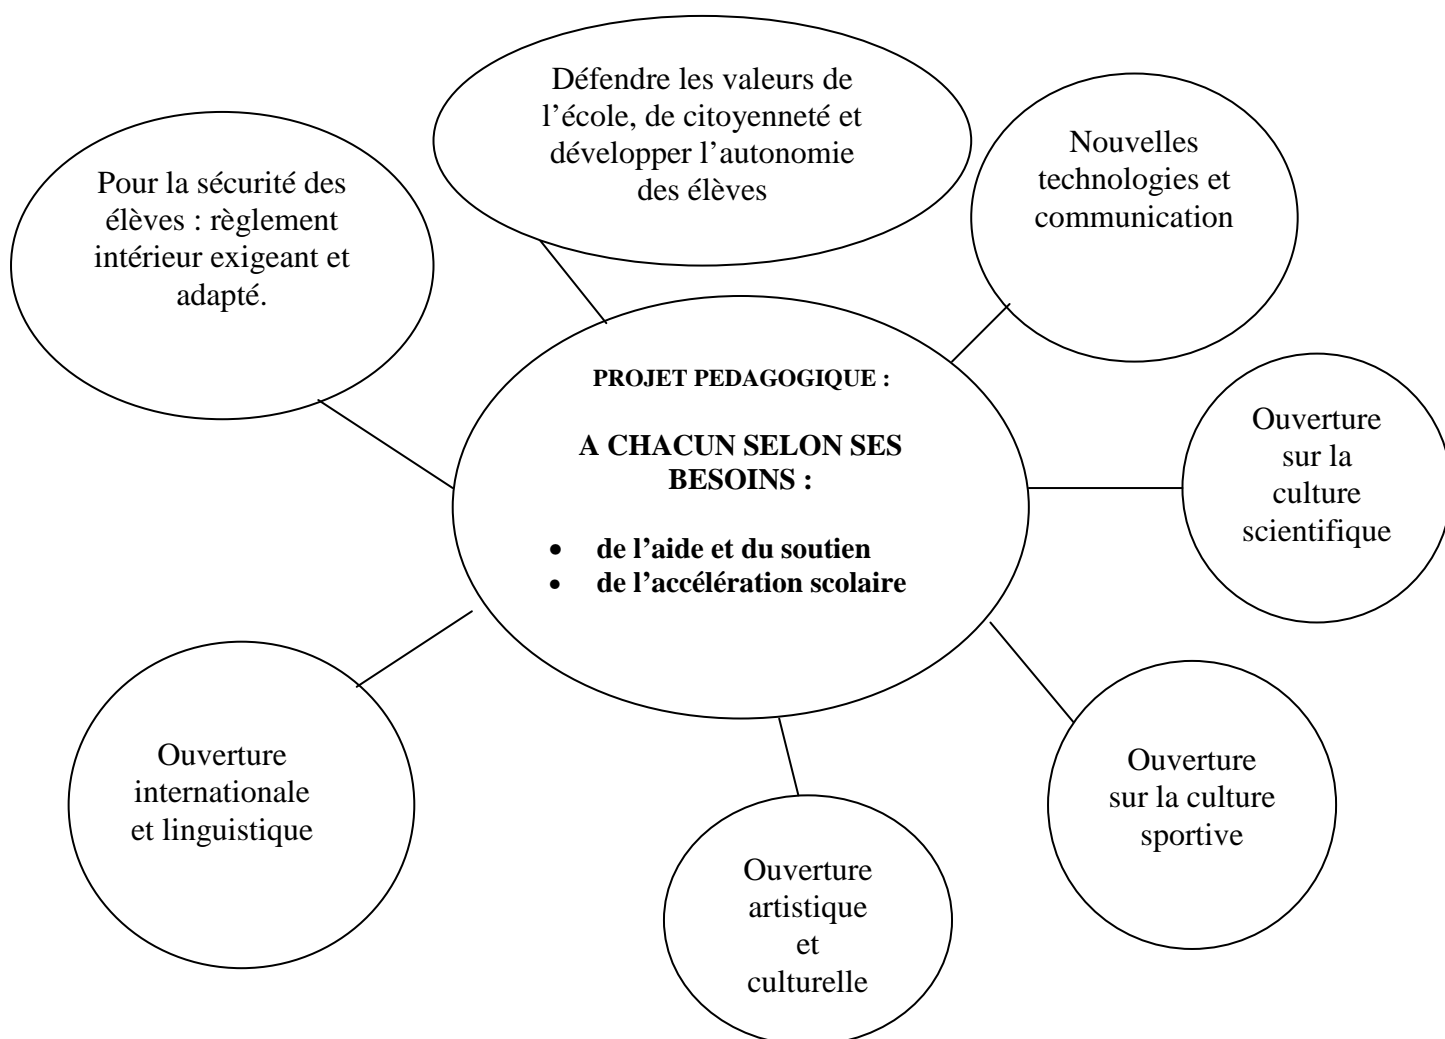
Défendre les valeurs de l'école, de citoyenneté et développer l'autonomie des élèves

Pour la sécurité des élèves : règlement intérieur exigeant et adapté.

Nouvelles technologies et communication

PROJET PEDAGOGIQUE :

A CHACUN SELON SES BESOINS :

- de l'aide et du soutien
- de l'accélération scolaire

Ouverture sur la culture scientifique

Ouverture internationale et linguistique

Ouverture sur la culture sportive

Ouverture artistique et culturelle